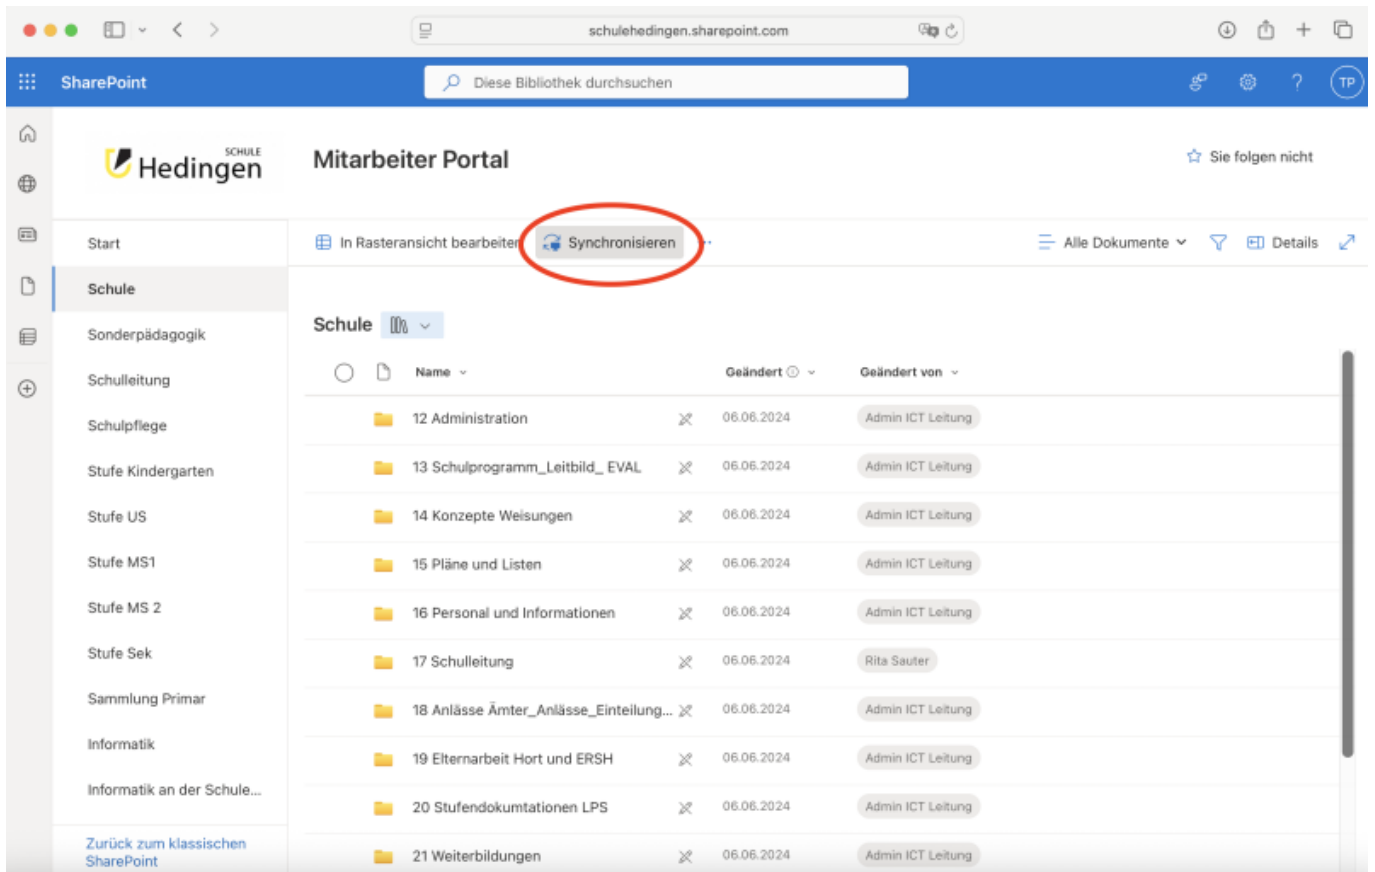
schulehedingen.sharepoint.com

SharePoint

Diese Bibliothek durchsuchen

TP

SCHULE Hedingen

Mitarbeiter Portal

Sie folgen nicht

Start

Schule

Sonderpädagogik

Schulleitung

Schulpflege

Stufe Kindergarten

Stufe US

Stufe MS1

Stufe MS 2

Stufe Sek

Sammlung Primar

Informatik

Informatik an der Schule...

Zurück zum klassischen SharePoint

In Rasteransicht bearbeiten

Synchronisieren

Alle Dokumente

Details

Schule

| Name | Geändert | Geändert von |
|---|---|---|
| 12 Administration | 06.06.2024 | Admin ICT Leitung |
| 13 Schulprogramm_Leitbild_ EVAL | 06.06.2024 | Admin ICT Leitung |
| 14 Konzepte Weisungen | 06.06.2024 | Admin ICT Leitung |
| 15 Pläne und Listen | 06.06.2024 | Admin ICT Leitung |
| 16 Personal und Informationen | 06.06.2024 | Admin ICT Leitung |
| 17 Schulleitung | 06.06.2024 | Rita Sauter |
| 18 Anlässe Ämter_Anlässe_Einteilung... | 06.06.2024 | Admin ICT Leitung |
| 19 Elternarbeit Hort und ERSH | 06.06.2024 | Admin ICT Leitung |
| 20 Stufendokumtationen LPS | 06.06.2024 | Admin ICT Leitung |
| 21 Weiterbildungen | 06.06.2024 | Admin ICT Leitung |